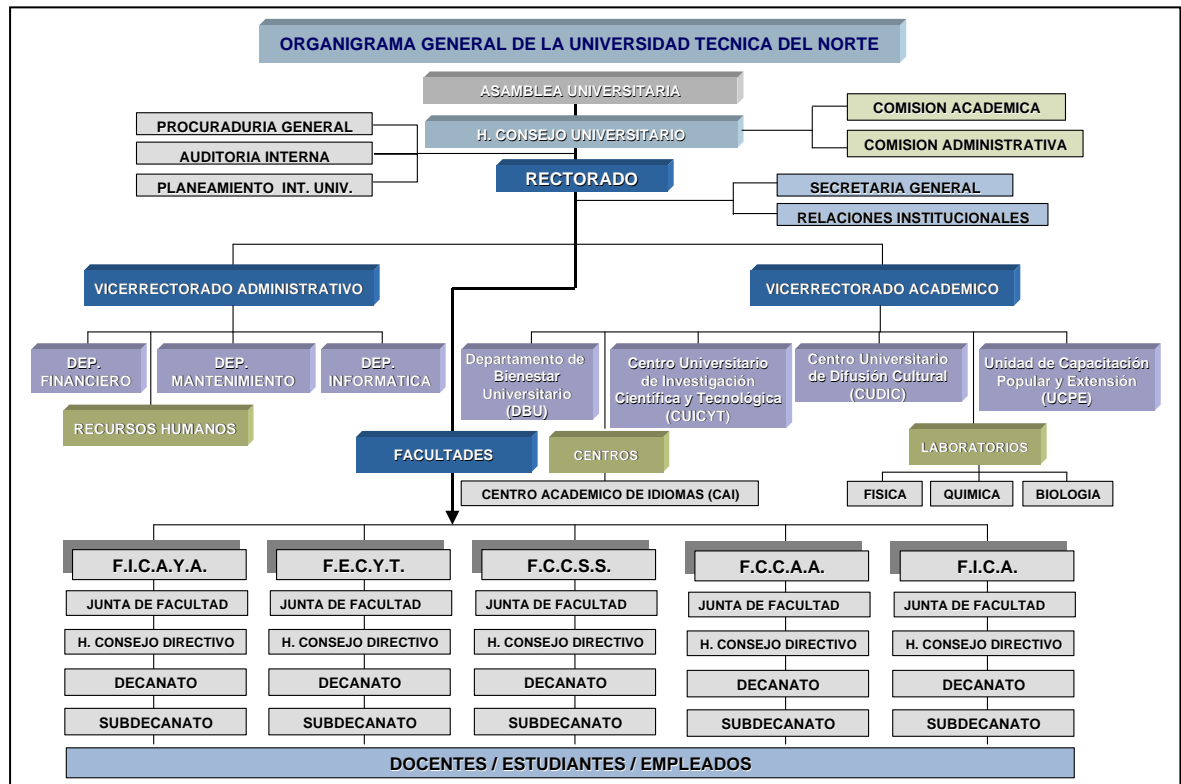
ORGANIGRAMA GENERAL DE LA UNIVERSIDAD TECNICA DEL NORTE

ASAMBLEA UNIVERSITARIA

PROCURADURIA GENERAL
AUDITORIA INTERNA
PLANEAMIENTO INT. UNIV.

H. CONSEJO UNIVERSITARIO

COMISION ACADEMICA
COMISION ADMINISTRATIVA

RECTORADO

SECRETARIA GENERAL
RELACIONES INSTITUCIONALES

VICERRECTORADO ADMINISTRATIVO

VICERRECTORADO ACADEMICO

DEP. FINANCIERO
DEP. MANTENIMIENTO
DEP. INFORMATICA
RECURSOS HUMANOS

Departamento de Bienestar Universitario (DBU)
Centro Universitario de Investigación Científica y Tecnológica (CUICYT)
Centro Universitario de Difusión Cultural (CUDIC)
Unidad de Capacitación Popular y Extensión (UCPE)

LABORATORIOS
FISICA
QUIMICA
BIOLOGIA

FACULTADES
CENTROS
CENTRO ACADEMICO DE IDIOMAS (CAI)

F.I.C.A.Y.A.
JUNTA DE FACULTAD
H. CONSEJO DIRECTIVO
DECANATO
SUBDECANATO

F.E.C.Y.T.
JUNTA DE FACULTAD
H. CONSEJO DIRECTIVO
DECANATO
SUBDECANATO

F.C.C.S.S.
JUNTA DE FACULTAD
H. CONSEJO DIRECTIVO
DECANATO
SUBDECANATO

F.C.C.A.A.
JUNTA DE FACULTAD
H. CONSEJO DIRECTIVO
DECANATO
SUBDECANATO

F.I.C.A.
JUNTA DE FACULTAD
H. CONSEJO DIRECTIVO
DECANATO
SUBDECANATO

DOCENTES / ESTUDIANTES / EMPLEADOS